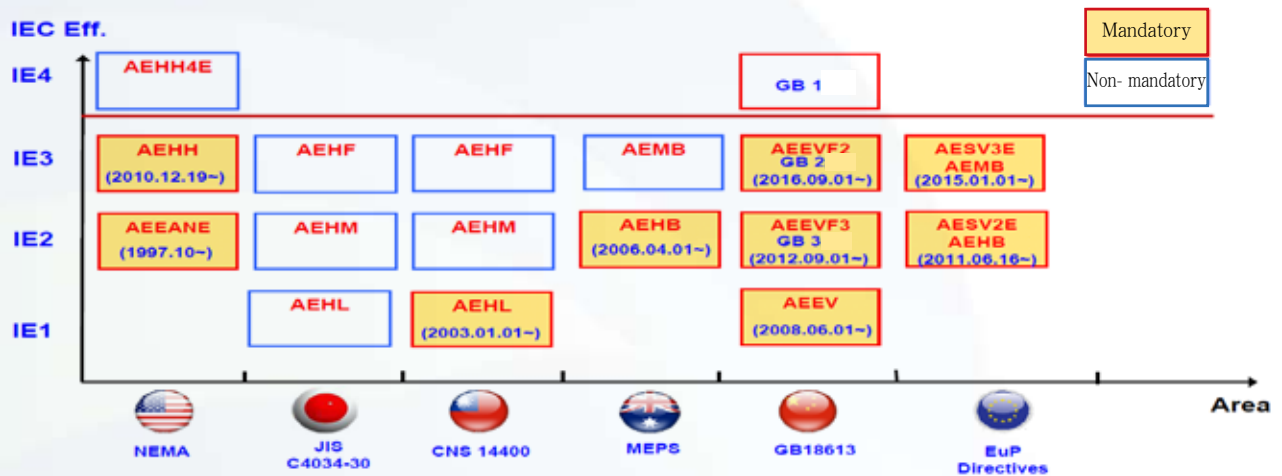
IEC Eff.

Mandatory

Non- mandatory

IE4

AEHH4E

GB 1

IE3

AEHH (2010.12.19~)

AEHF

AEHF

AEMB

AEEVF2 GB 2 (2016.09.01~)

AESV3E AEMB (2015.01.01~)

IE2

AEEANE (1997.10~)

AEHM

AEHM

AEHB (2006.04.01~)

AEEVF3 GB 3 (2012.09.01~)

AESV2E AEHB (2011.06.16~)

IE1

AEHL

AEHL (2003.01.01~)

AEEV (2008.06.01~)

Area

NEMA

JIS C4034-30

CNS 14400

MEPS

GB18613

EuP Directives